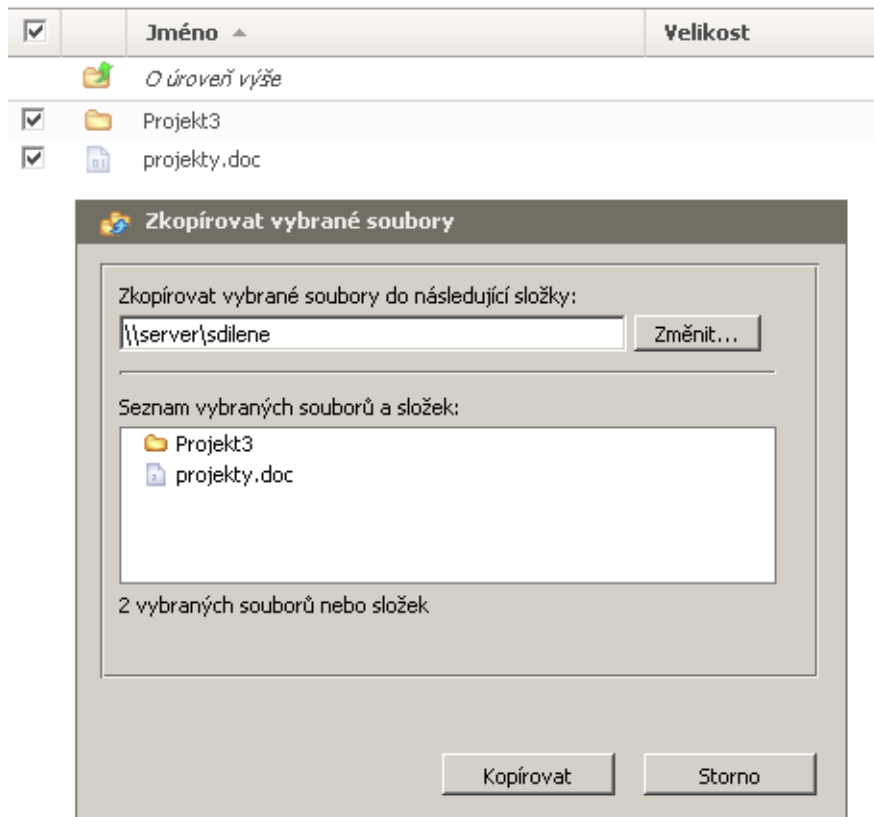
| | | Jméno ▲ | Velikost |
|---|---|---|---|
| | | O úroveň výše | |
| ☑ | | Projekt3 | |
| ☑ | | projekty.doc | |

Zkopírovat vybrané soubory

Zkopírovat vybrané soubory do následující složky:

\\server\sdilene

Změnit...

Seznam vybraných souborů a složek:

Projekt3
projekty.doc

2 vybraných souborů nebo složek

Kopírovat

Storno